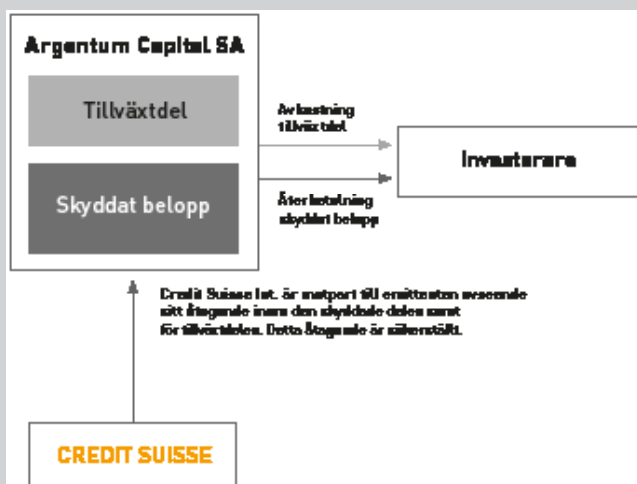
Argentum Capital SA

Tillväxtdel

Skyddat belopp

Avkastning tillväxtdel

Investerare

Återbetalning skyddat belopp

Credit Suisse Int. är motpart till emittenten avseende sitt åtagande inom den skyddade delen samt för tillväxtdelen. Detta åtagande är säkerställt.

CREDIT SUISSE